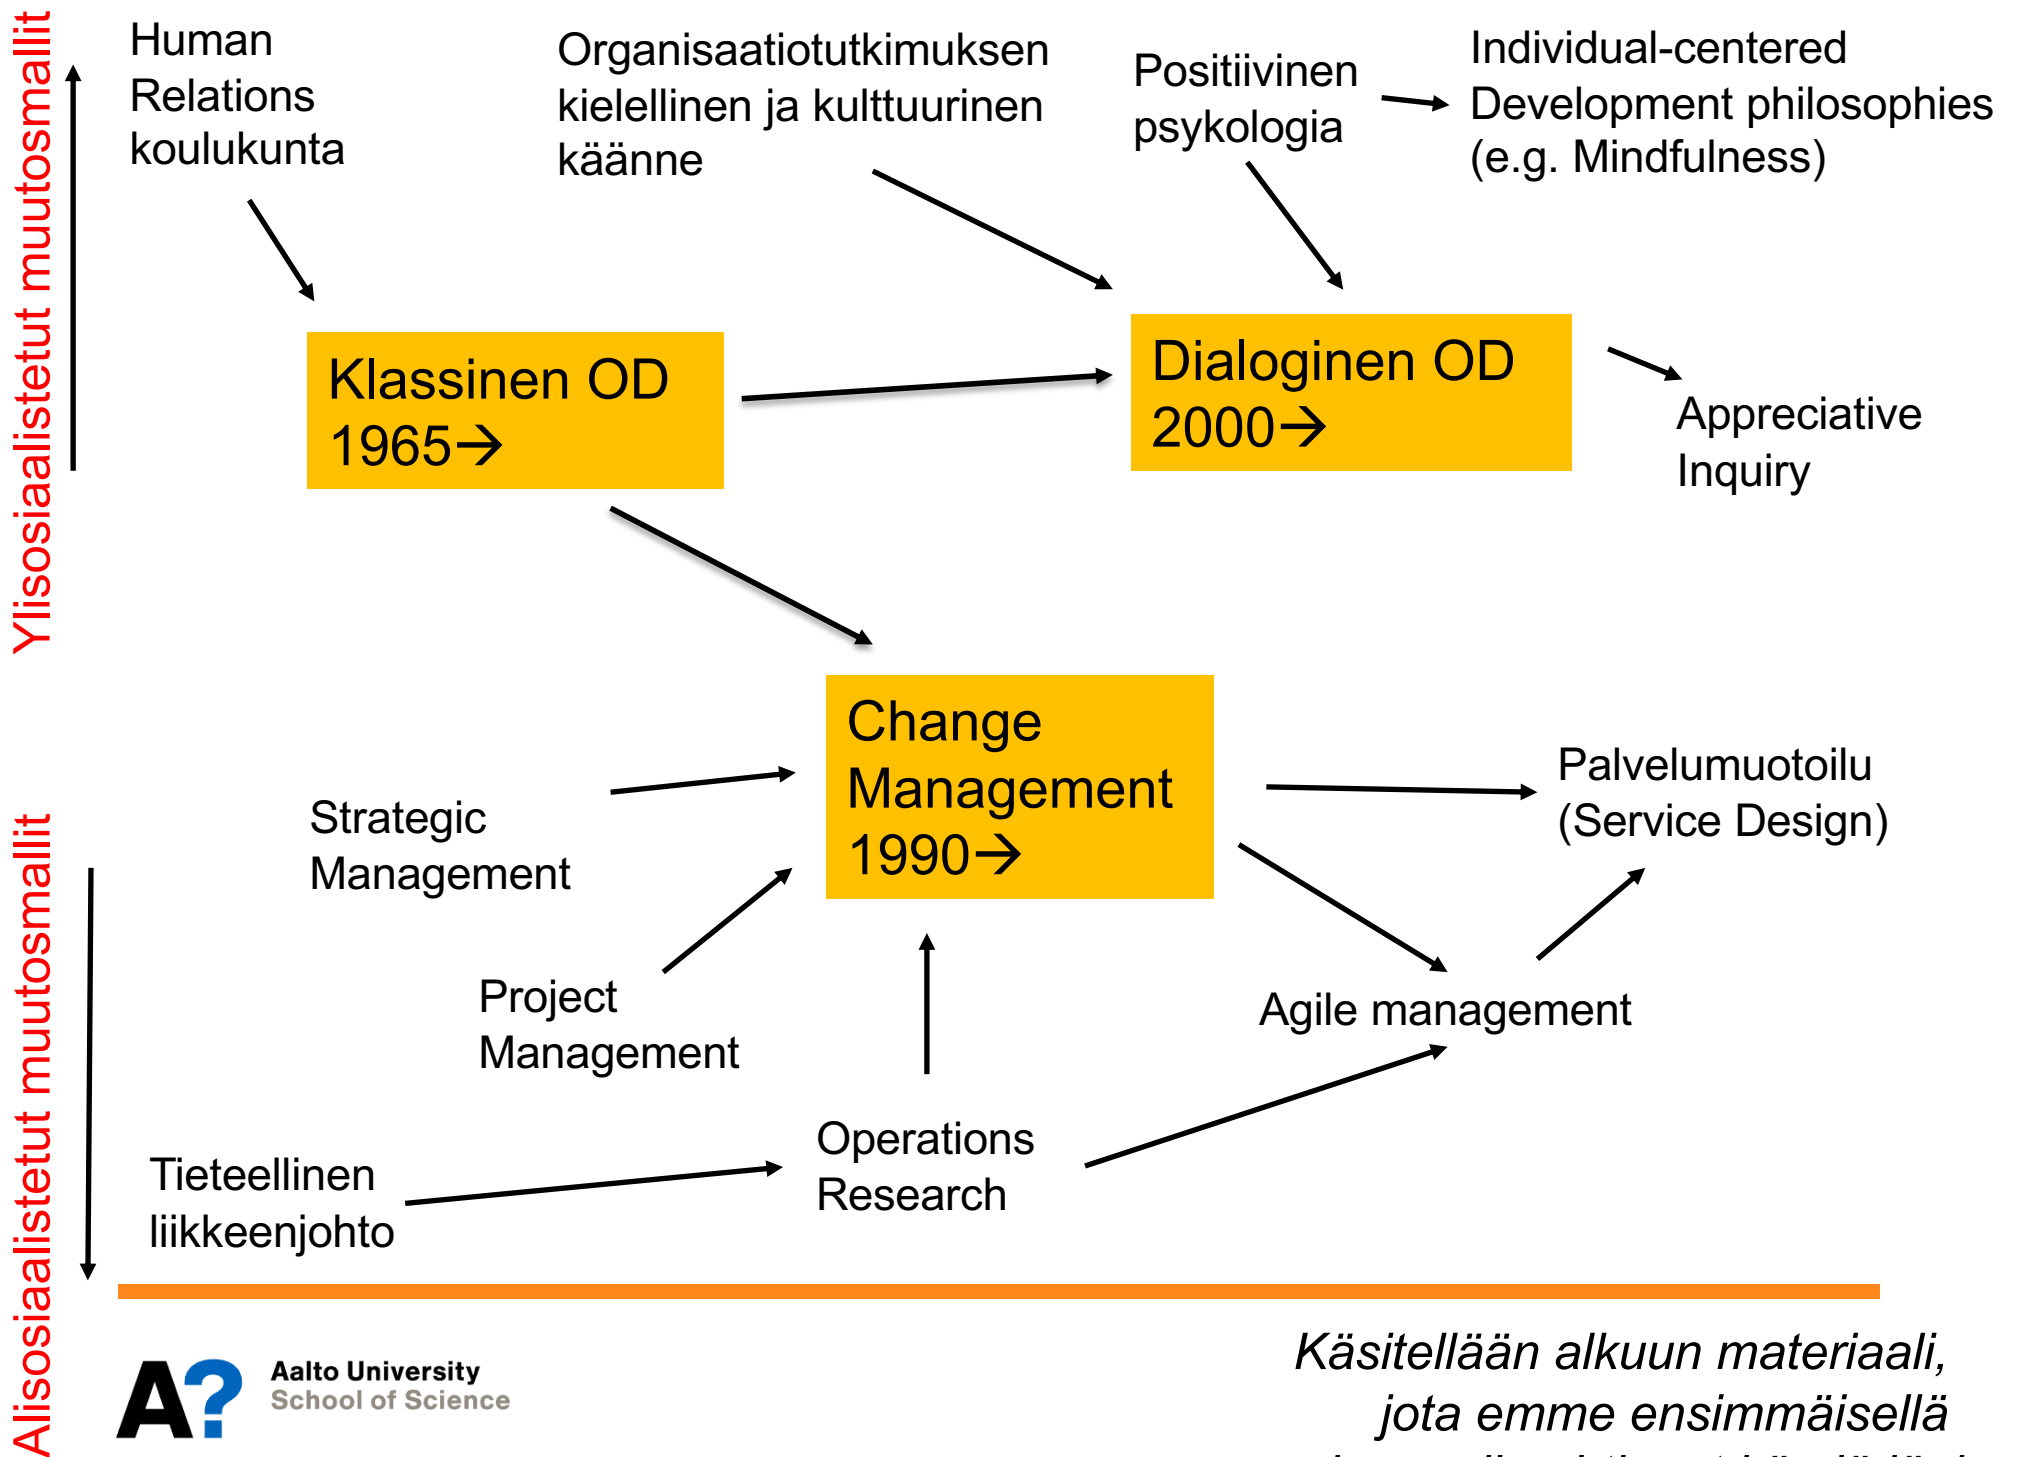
Ylisosiaalistetut muutosmallit

Human Relations koulukunta

Organisaatiotutkimuksen kielellinen ja kulttuurinen käänne

Positiivinen psykologia

Individual-centered Development philosophies (e.g. Mindfulness)

Klassinen OD 1965→

Dialoginen OD 2000→

Appreciative Inquiry

Change Management 1990→

Strategic Management

Palvelumuotoilu (Service Design)

Project Management

Agile management

Operations Research

Tieteellinen liikkeenjohto

Alisosiaalistetut muutosmallit

A? Aalto University School of Science

Käsitellään alkuun materiaali, jota emme ensimmäisellä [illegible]